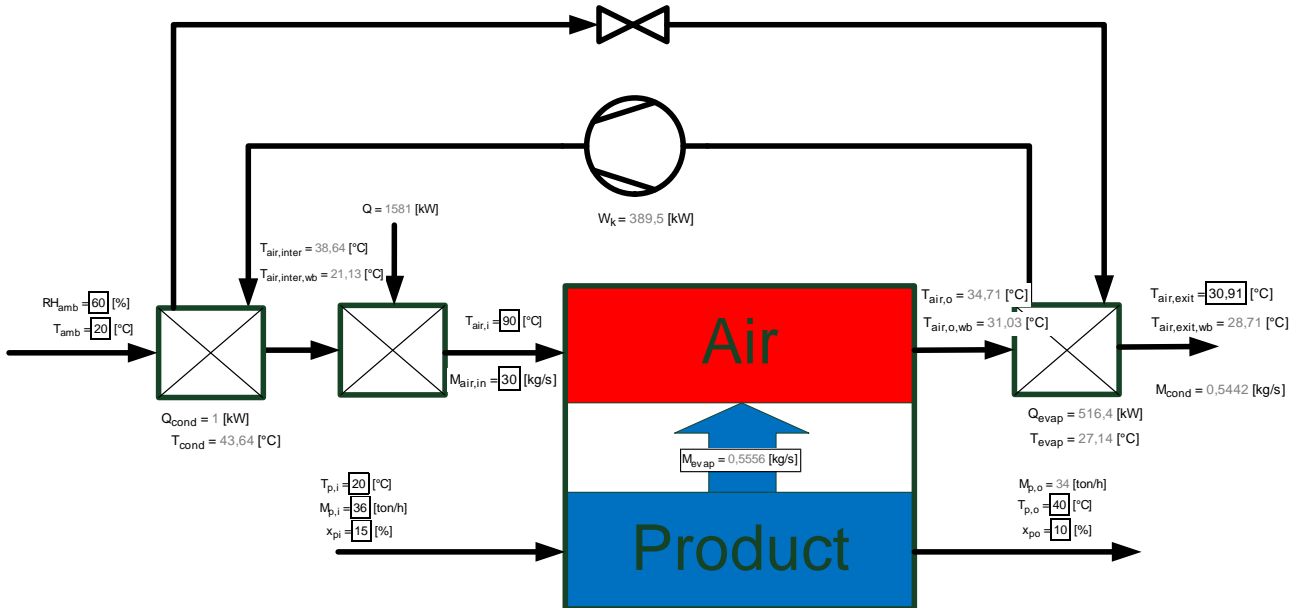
$W_k$ = 389,5 [kW]

Q = 1581 [kW]

$T_{air,inter}$ = 38,64 [°C]

$T_{air,inter,wb}$ = 21,13 [°C]

$RH_{amb}$ = 60 [%]

$T_{amb}$ = 20 [°C]

$T_{air,i}$ = 90 [°C]

$M_{air,in}$ = 30 [kg/s]

$T_{air,o}$ = 34,71 [°C]

$T_{air,o,wb}$ = 31,03 [°C]

$T_{air,exit}$ = 30,91 [°C]

$T_{air,exit,wb}$ = 28,71 [°C]

$M_{cond}$ = 0,5442 [kg/s]

Air

$Q_{cond}$ = 1 [kW]

$T_{cond}$ = 43,64 [°C]

$Q_{evap}$ = 516,4 [kW]

$T_{evap}$ = 27,14 [°C]

$M_{evap}$ = 0,5556 [kg/s]

$T_{p,i}$ = 20 [°C]

$M_{p,i}$ = 36 [ton/h]

$x_{pi}$ = 15 [%]

$M_{p,o}$ = 34 [ton/h]

$T_{p,o}$ = 40 [°C]

$x_{po}$ = 10 [%]

Product